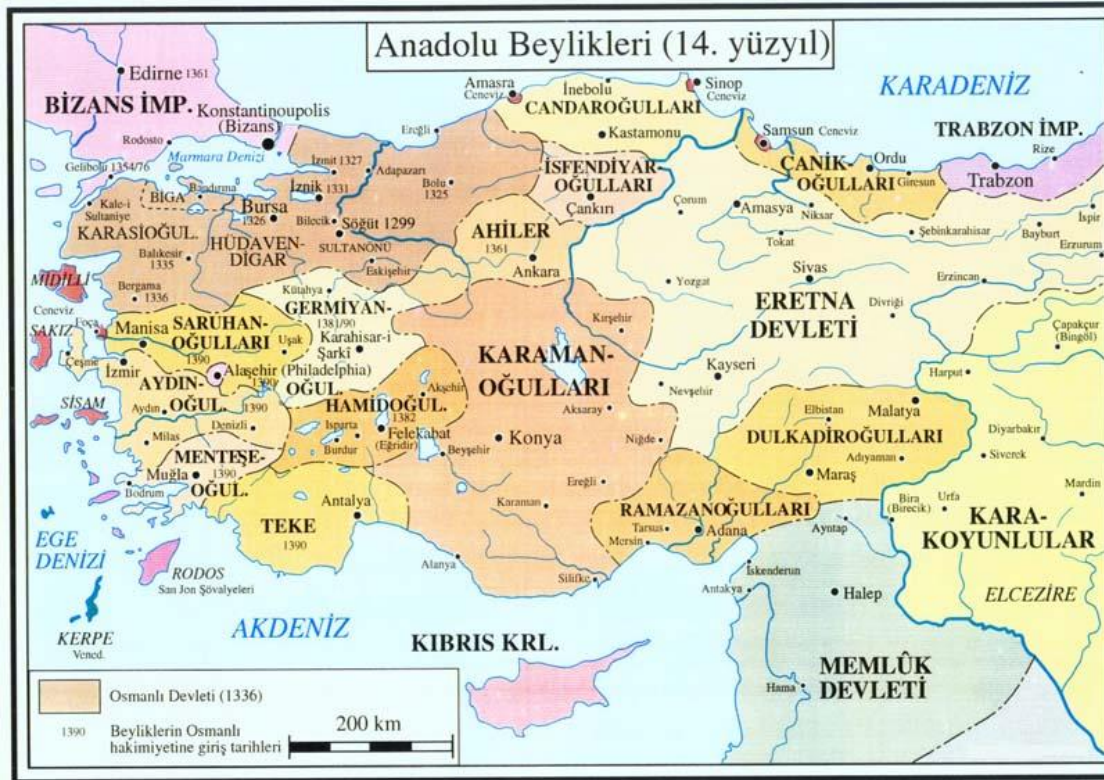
Anadolu Beylikleri (14. yüzyıl)

Edirne 1361
BİZANS İMP.
Konstantinoupolis (Bizans)
Rodosto
Marmara Denizi
Gelibolu 1354/76
Kale-i Sultaniye
Bandırma
BİGA
KARASİOĞUL.
Balıkesir 1335
Bergama 1336
MİDİLLİ
Ceneviz
SAKIZ
Foça
Manisa
Çeşme
İzmir
SİSAM
Bursa 1326
İznik 1331
İzmit 1327
Adapazarı
Bilecik
Söğüt 1299
SULTANÖNÜ
HÜDAVENDİGAR
Ereğli
Bolu 1325
Eskişehir
Kütahya
GERMİYAN-OĞUL.
1381/90
Karahisar-i Şarki
Uşak
SARUHAN-OĞULLARI
1390
Alaşehir (Philadelphia)
1390
AYDIN-OĞUL.
Aydın
1390
Denizli
Milas
MENTEŞE-OĞUL.
Muğla
1390
Bodrum
TEKE
1390
Antalya
EGE DENİZİ
RODOS
Sen Jon Şövalyeleri
KERPE
Venedik
AKDENİZ
Amasra
Ceneviz
İnebolu
Sinop
Ceneviz
CANDAROĞULLARI
Kastamonu
İSFENDİYAR-OĞULLARI
Çankırı
AHİLER
1361
Ankara
HAMİDOĞUL.
1382
Isparta
Burdur
Felekabat (Eğridir)
Akşehir
Beyşehir
KARAMAN-OĞULLARI
Konya
Kırşehir
Aksaray
Niğde
Ereğli
Karaman
Alanya
Silifke
KIBRIS KRL.
KARADENİZ
Samsun
Ceneviz
ÇANİK-OĞULLARI
Ordu
Giresun
TRABZON İMP.
Trabzon
Rize
İspir
Çorum
Amasya
Niksar
Tokat
Şebinkarahisar
Bayburt
Erzurum
Yozgat
Sivas
Erzincan
ERETNA DEVLETİ
Divriği
Çapakçur (Bingöl)
Kayseri
Nevşehir
Harput
Elbistan
Malatya
DULKADİROĞULLARI
Adıyaman
Maraş
Diyarbakır
Siverek
Mardin
Urfa
Bira (Birecik)
KARA-KOYUNLULAR
RAMAZANOĞULLARI
Tarsus
Mersin
Adana
Ayntap
İskenderun
Antakya
Halep
ELCEZİRE
MEMLÛK DEVLETİ
Hama

Osmanlı Devleti (1336)
1390 Beyliklerin Osmanlı hakimiyetine giriş tarihleri
200 km